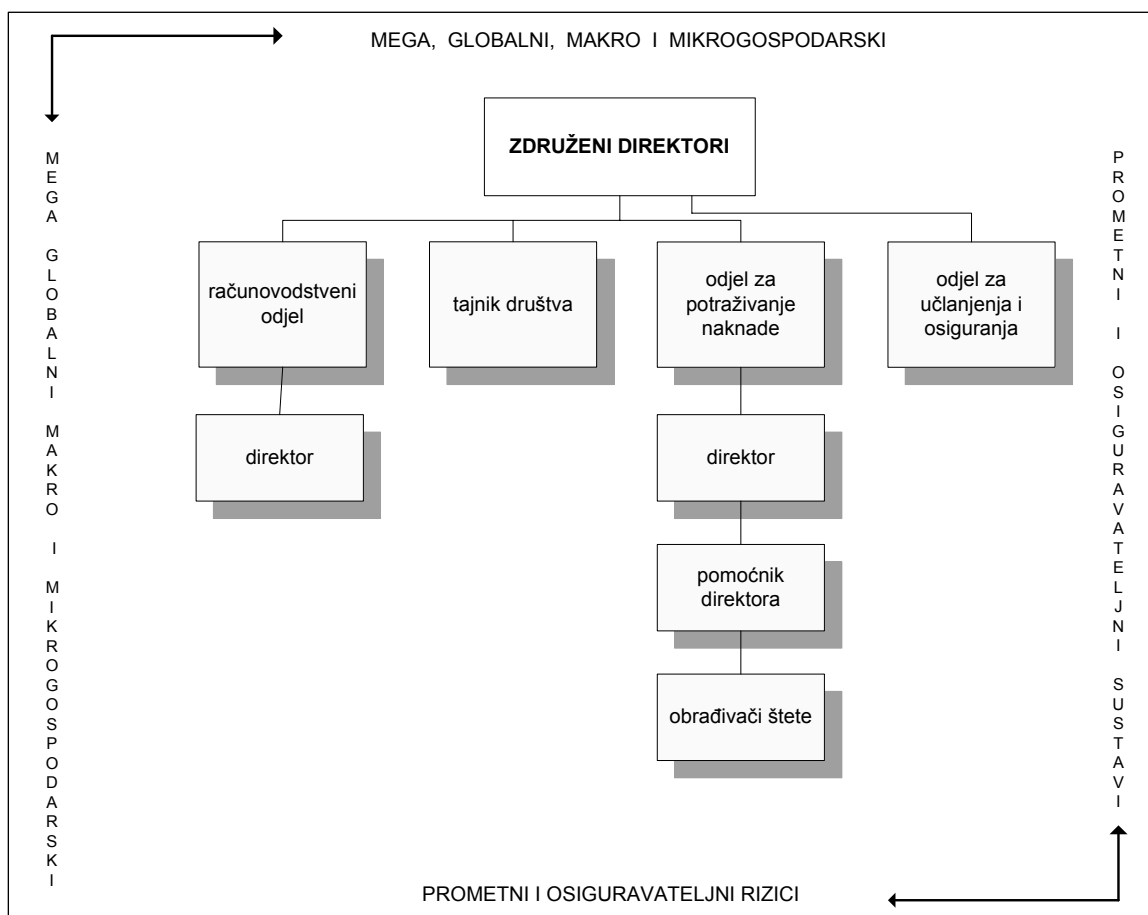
MEGA, GLOBALNI, MAKRO I MIKROGOSPODARSKI

MEGA GLOBALNI MAKRO I MIKROGOSPODARSKI

ZDRUŽENI DIREKTORI

PROMETNI I OSIGURAVATELJNI SUSTAVI

računovodstveni odjel

tajnik društva

odjel za potraživanje naknade

odjel za učlanjenja i osiguranja

direktor

direktor

pomoćnik direktora

obrađivači štete

PROMETNI I OSIGURAVATELJNI RIZICI